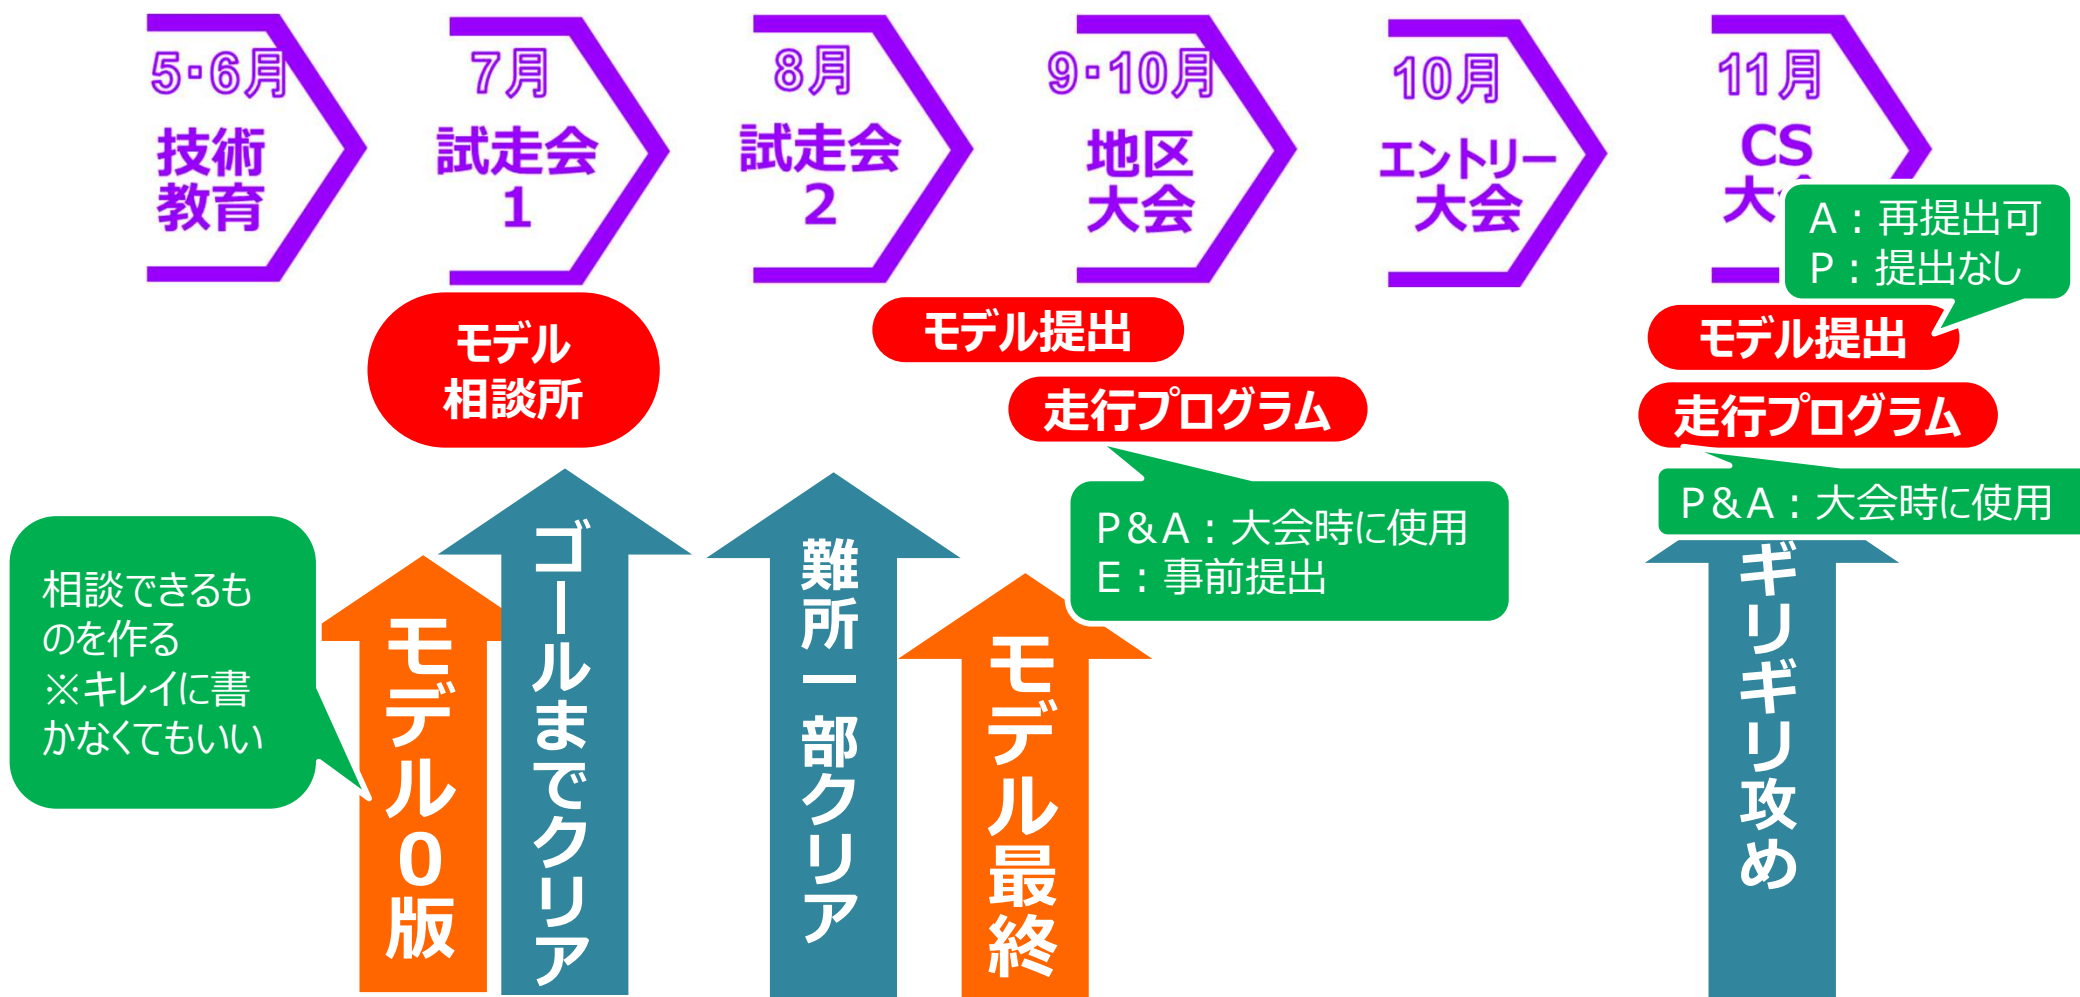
5・6月
技術教育

7月
試走会1

8月
試走会2

9・10月
地区大会

10月
エントリー大会

11月
CS
大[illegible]

A：再提出可
P：提出なし

モデル相談所

モデル提出

走行プログラム

モデル提出

走行プログラム

P&A：大会時に使用
E：事前提出

P&A：大会時に使用

相談できるものを作る
※キレイに書かなくてもいい

モデル0版

ゴールまでクリア

難所一部クリア

モデル最終

ギリギリ攻め